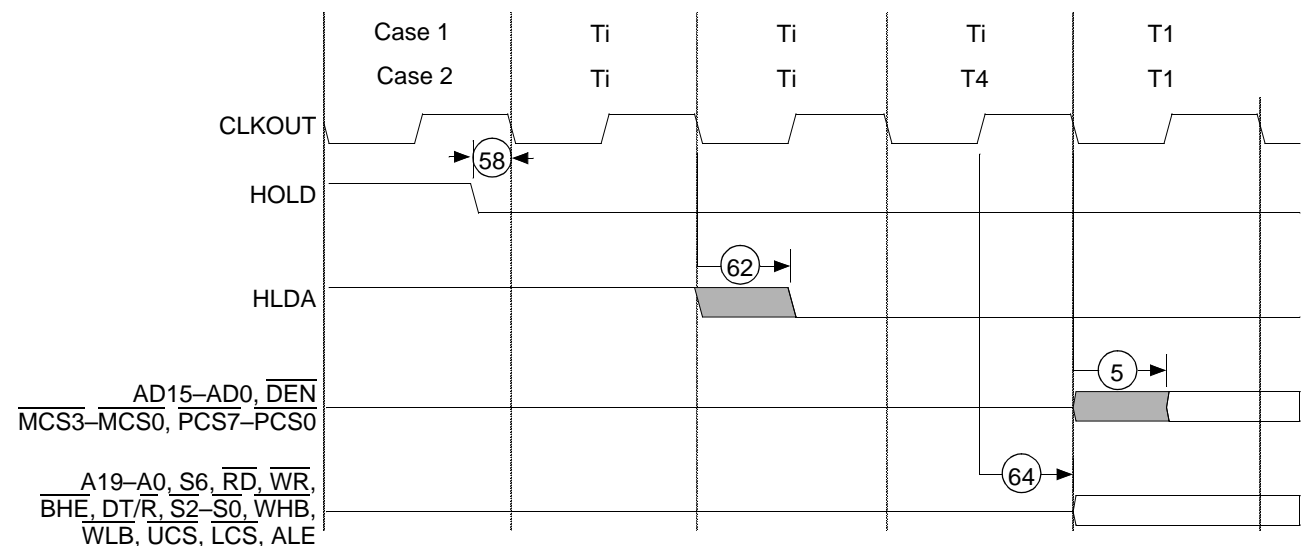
Case 1 Ti Ti Ti T1
Case 2 Ti Ti T4 T1

CLKOUT
58
HOLD
62
HLDA
5
AD15–AD0, $\overline{DEN}$
$\overline{MCS3}$–$\overline{MCS0}$, $\overline{PCS7}$–$\overline{PCS0}$
64
A19–A0, S6, $\overline{RD}$, $\overline{WR}$,
$\overline{BHE}$, DT/$\overline{R}$, $\overline{S2}$–$\overline{S0}$, $\overline{WHB}$,
$\overline{WLB}$, $\overline{UCS}$, $\overline{LCS}$, ALE